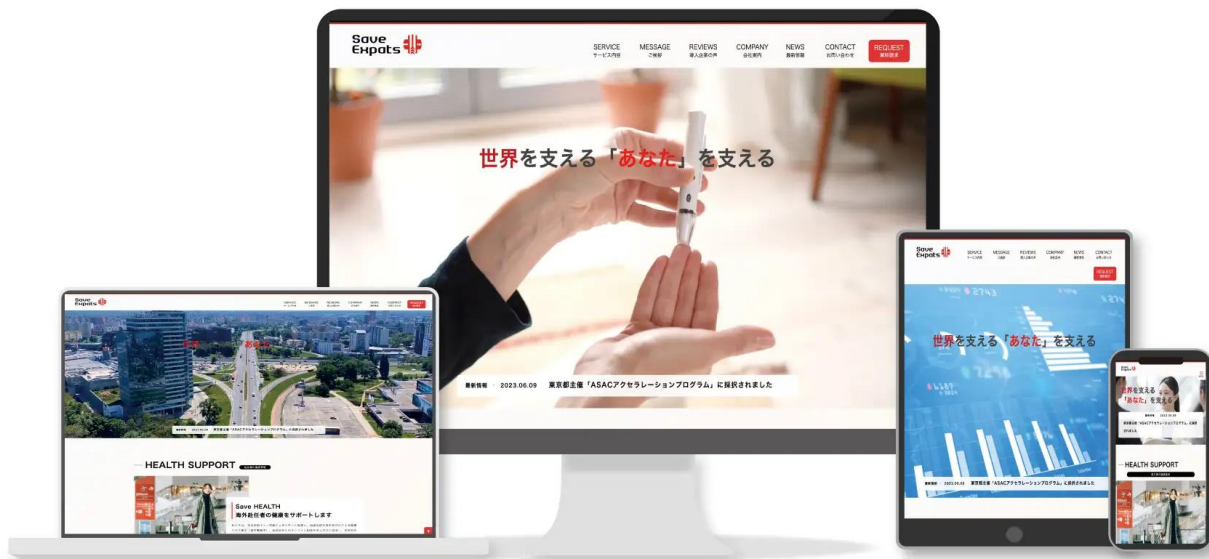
Save Expats

SERVICE サービス内容
MESSAGE ご挨拶
REVIEWS 導入企業の声
COMPANY 会社案内
NEWS 最新情報
CONTACT お問い合わせ
REQUEST 資料請求

世界を支える「あなた」を支える

最新情報 2023.06.09 東京都主催「ASACアクセラレーションプログラム」に採択されました

Save Expats

SERVICE
MESSAGE
REVIEWS
COMPANY
NEWS
CONTACT
REQUEST

世界を支える「あなた」を支える

最新情報 2023.06.09 東京都主催「ASACアクセラレーションプログラム」に採択されました

Save Expats

SERVICE
MESSAGE
REVIEWS
COMPANY
NEWS
CONTACT
REQUEST

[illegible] あなた

HEALTH SUPPORT

Save HEALTH
海外赴任者の健康をサポートします

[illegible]

世界を支える「あなた」を支える

HEALTH SUPPORT